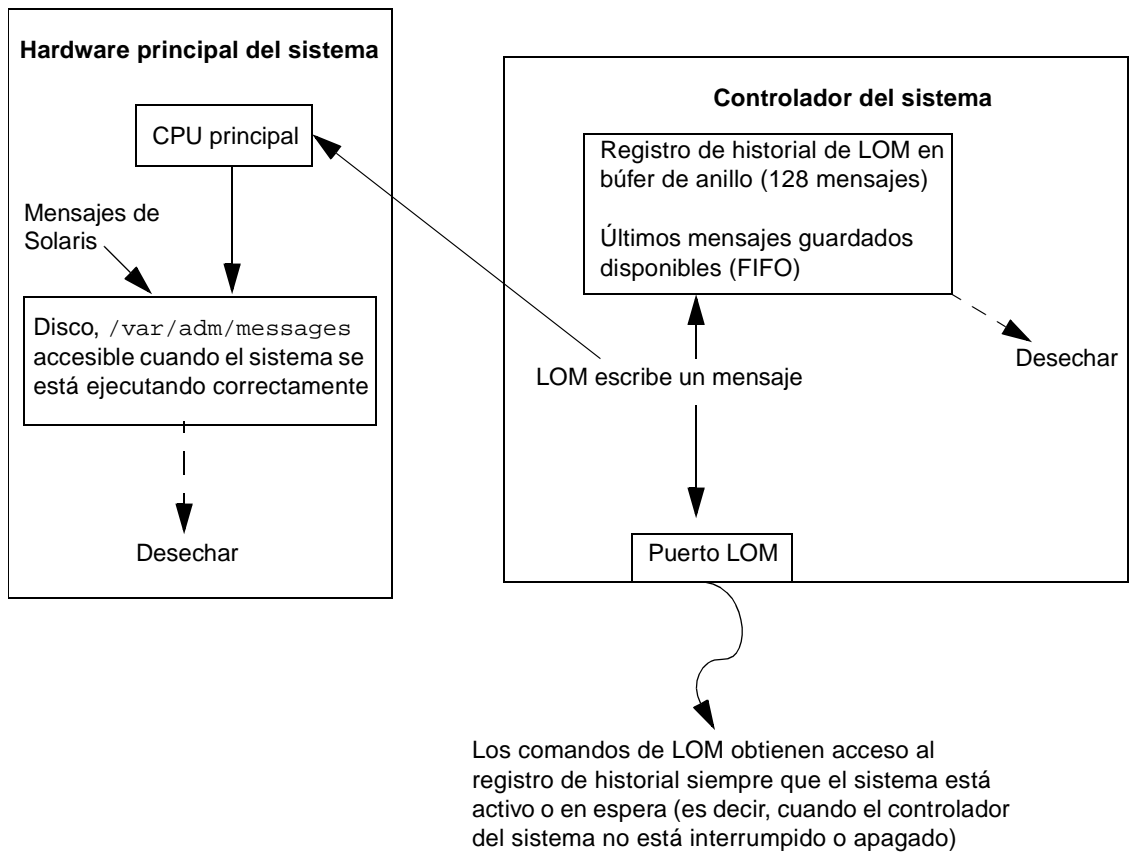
Hardware principal del sistema

CPU principal

Mensajes de Solaris

Disco, /var/adm/messages accesible cuando el sistema se está ejecutando correctamente

Desechar

Controlador del sistema

Registro de historial de LOM en búfer de anillo (128 mensajes)

Últimos mensajes guardados disponibles (FIFO)

Desechar

LOM escribe un mensaje

Puerto LOM

Los comandos de LOM obtienen acceso al registro de historial siempre que el sistema está activo o en espera (es decir, cuando el controlador del sistema no está interrumpido o apagado)